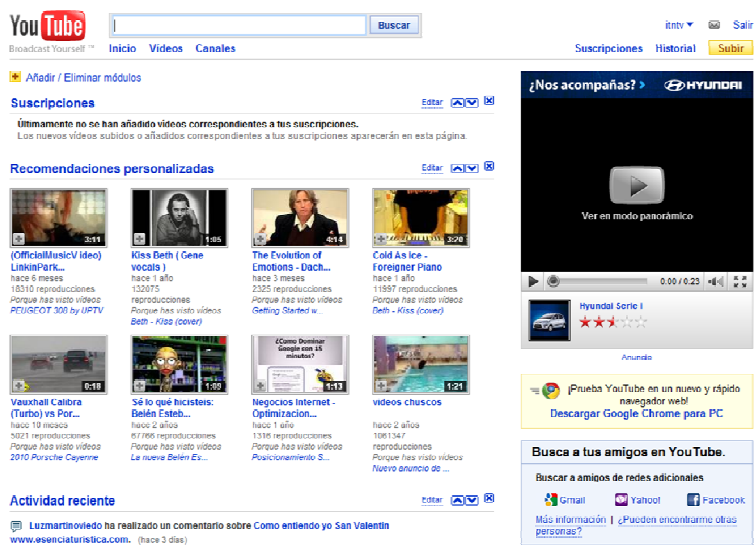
YouTube
Broadcast Yourself ™

Buscar

Inicio Videos Canales

itntv ▼ Salir

Suscripciones Historial Subir

Añadir / Eliminar módulos

Suscripciones

Editar

Últimamente no se han añadido videos correspondientes a tus suscripciones.
Los nuevos videos subidos o añadidos correspondientes a tus suscripciones aparecerán en esta página.

Recomendaciones personalizadas

Editar

3:11
(OfficialMusicV ideo) LinkinPark...
hace 6 meses
18310 reproducciones
Porque has visto videos
PEUGEOT 308 by UPTV

1:05
Kiss Beth ( Gene vocals )
hace 1 año
132075 reproducciones
Porque has visto videos
Beth - Kiss (cover)

4:14
The Evolution of Emotions - Dach...
hace 3 meses
2325 reproducciones
Porque has visto videos
Getting Started w...

3:28
Cold As Ice - Foreigner Piano
hace 1 año
11997 reproducciones
Porque has visto videos
Beth - Kiss (cover)

0:18
Vauxhall Calibra (Turbo) vs Por...
hace 10 meses
5021 reproducciones
Porque has visto videos
2010 Porsche Cayenne

1:09
Sé lo que hicisteis: Belén Esteb...
hace 2 años
67766 reproducciones
Porque has visto videos
La nueva Belen Es...

¿Como Dominar Google en 15 minutos?
1:13
Negocios Internet - Optimizacion...
hace 1 año
1316 reproducciones
Porque has visto videos
Posicionamiento S...

1:21
videos chuscos
hace 2 años
1061347 reproducciones
Porque has visto videos
Nuevo anuncio de ...

Actividad reciente

Editar

Luzmartinoviedo ha realizado un comentario sobre Como entiendo yo San Valentin
www.esenciaturistica.com. (hace 3 días)

¿Nos acompañas? HYUNDAI

Ver en modo panorámico

0:00 / 0:23

Hyundai Serie I

Anuncio

¡Prueba YouTube en un nuevo y rápido navegador web!
Descargar Google Chrome para PC

Busca a tus amigos en YouTube.

Buscar a amigos de redes adicionales

Gmail Yahoo! Facebook

Más información | ¿Pueden encontrarme otras personas?